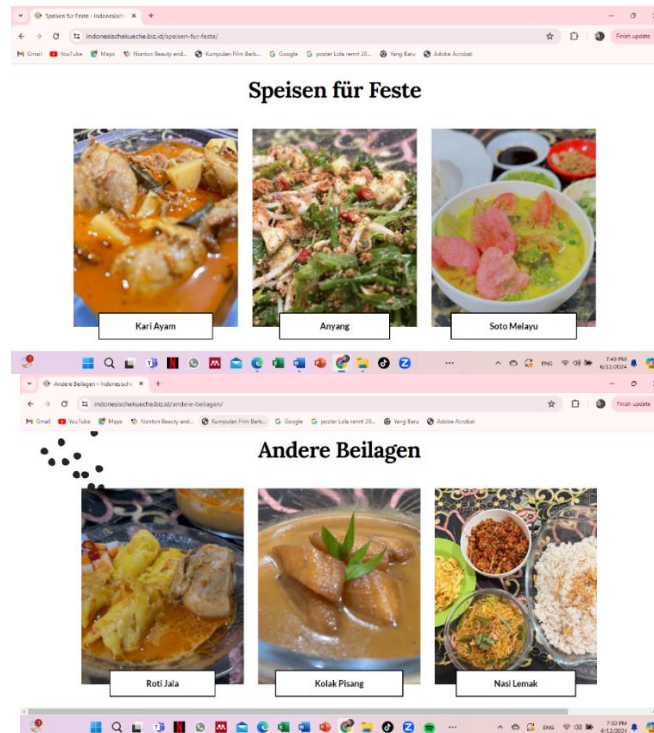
Speisen für Feste - Indonesisch ×
+
indonesischekueche.biz.id/speisen-fur-feste/
Finish update
Gmail YouTube Maps Norton Beauty and... Kumpulan Film Barb... Google poster Lola remit 20... Yang Baru Adobe Acrobat

Speisen für Feste

Kari Ayam
Anyang
Soto Melayu

ENG 7:49 PM 6/12/2024

Andere Beilagen - Indonesisch ×
+
indonesischekueche.biz.id/andere-beilagen/
Finish update
Gmail YouTube Maps Norton Beauty and... Kumpulan Film Barb... Google poster Lola remit 20... Yang Baru Adobe Acrobat

Andere Beilagen

Roti Jala
Kolak Pisang
Nasi Lemak

ENG 7:50 PM 6/12/2024